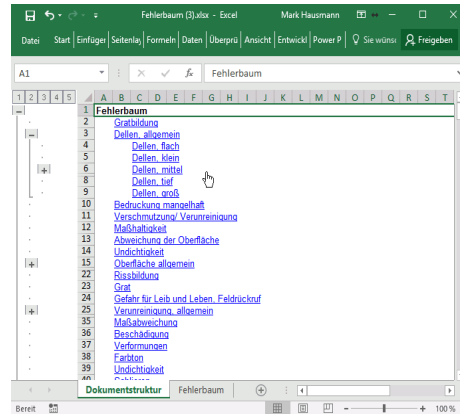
Fehlerbaum (3).xlsx - Excel Mark Hausmann

Datei Start Einfüger Seitenlay Formeln Daten Überprü Ansicht Entwickl Power P Sie wünsc Freigeben

A1 $f_x$ Fehlerbaum

1 2 3 4 5 A B C D E F G H I J K L M N O P Q R S T

1 Fehlerbaum
2 Gratbildung
3 Dellen, allgemein
4 Dellen, flach
5 Dellen, klein
6 Dellen, mittel
7 Dellen, tief
8 Dellen, groß
10 Bedruckung mangelhaft
11 Verschmutzung/ Verunreinigung
12 Maßhaltigkeit
13 Abweichung der Oberfläche
14 Undichtigkeit
15 Oberfläche allgemein
21 Rissbildung
23 Grat
24 Gefahr für Leib und Leben, Feldrückruf
25 Verunreinigung, allgemein
35 Maßabweichung
36 Beschädigung
37 Verformungen
38 Farbton
39 Undichtigkeit

Dokumentstruktur Fehlerbaum

Bereit 100 %